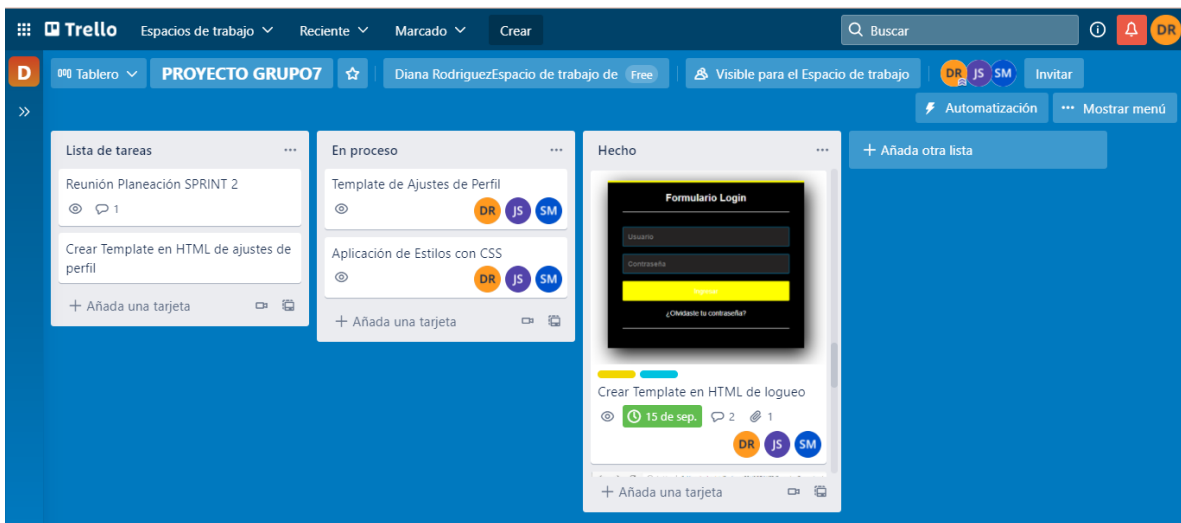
Trello Espacios de trabajo Reciente Marcado Crear

Buscar

DR

D

Tablero

PROYECTO GRUPO7

Diana RodriguezEspacio de trabajo de Free

Visible para el Espacio de trabajo

DR JS SM

Invitar

Automatización

Mostrar menú

Lista de tareas

Reunión Planeación SPRINT 2

1

Crear Template en HTML de ajustes de perfil

+ Añada una tarjeta

En proceso

Template de Ajustes de Perfil

DR JS SM

Aplicación de Estilos con CSS

DR JS SM

+ Añada una tarjeta

Hecho

Formulario Login

Usuario

Contraseña

Ingresar

¿Olvidaste tu contraseña?

Crear Template en HTML de logueo

15 de sep.

2

1

DR JS SM

+ Añada una tarjeta

+ Añada otra lista